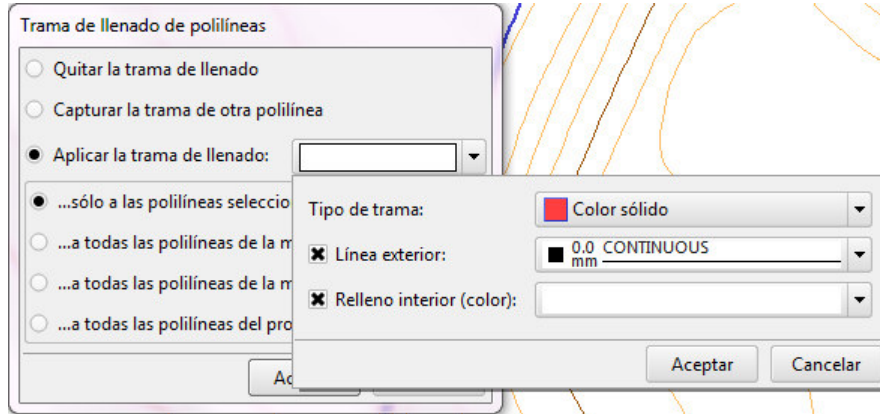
Trama de llenado de polilíneas

Quitar la trama de llenado

Capturar la trama de otra polilínea

Aplicar la trama de llenado:

...sólo a las polilíneas seleccio

...a todas las polilíneas de la m

...a todas las polilíneas de la m

...a todas las polilíneas del pro

Ac

Tipo de trama: Color sólido

Línea exterior: 0.0 mm CONTINUOUS

Relleno interior (color):

Aceptar Cancelar